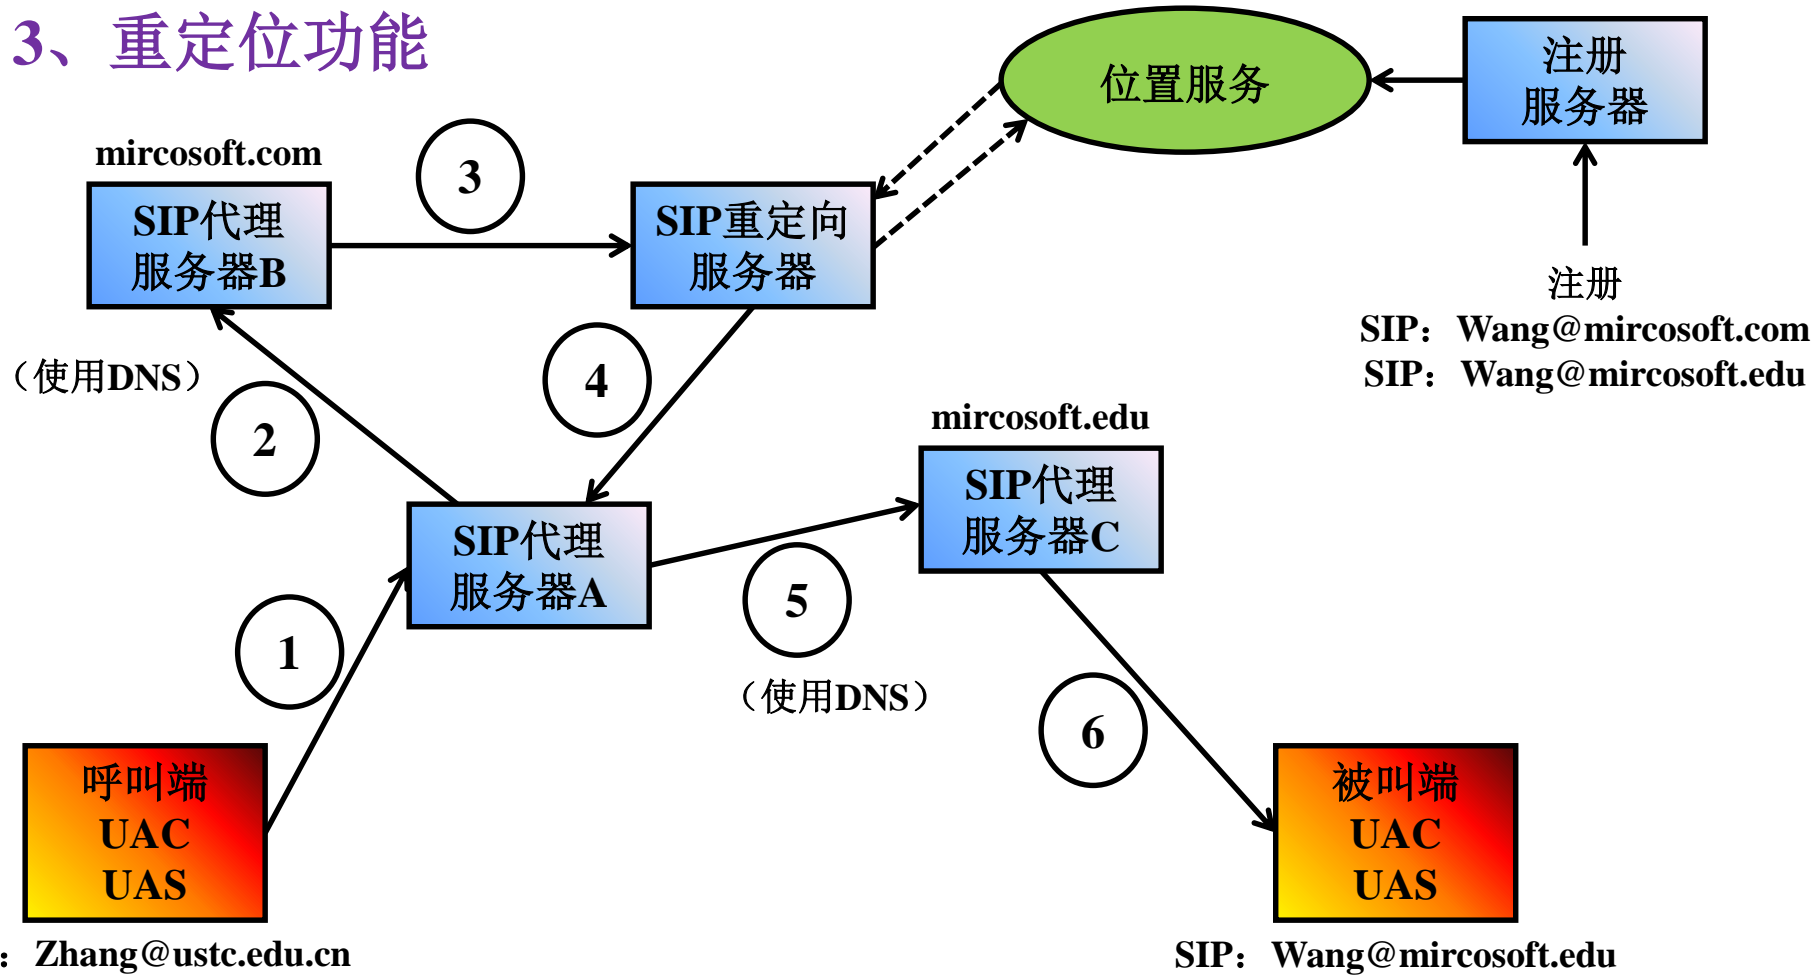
3、重定位功能

位置服务

注册
服务器

mircosoft.com

3

SIP代理
服务器B

SIP重定向
服务器

注册
SIP：Wang@mircosoft.com
SIP：Wang@mircosoft.edu

（使用DNS）

2

4

mircosoft.edu

SIP代理
服务器C

SIP代理
服务器A

1

5

（使用DNS）

6

呼叫端
UAC
UAS

被叫端
UAC
UAS

：Zhang@ustc.edu.cn

SIP：Wang@mircosoft.edu